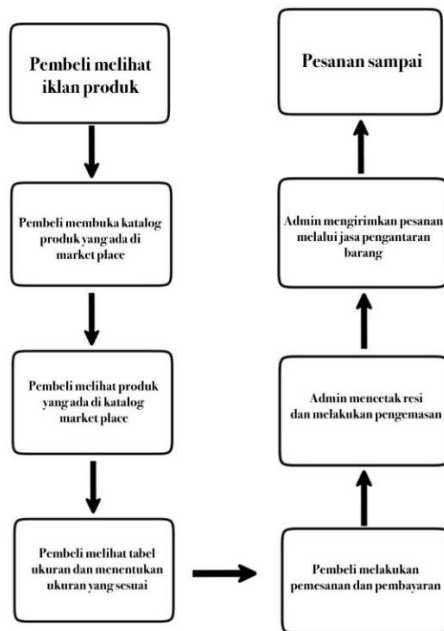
Pembeli melihat iklan produk

Pembeli membuka katalog produk yang ada di market place

Pembeli melihat produk yang ada di katalog market place

Pembeli melihat tabel ukuran dan menentukan ukuran yang sesuai

Pembeli melakukan pemesanan dan pembayaran

Admin mencetak resi dan melakukan pengemasan

Admin mengirimkan pesanan melalui jasa pengantaran barang

Pesanan sampai